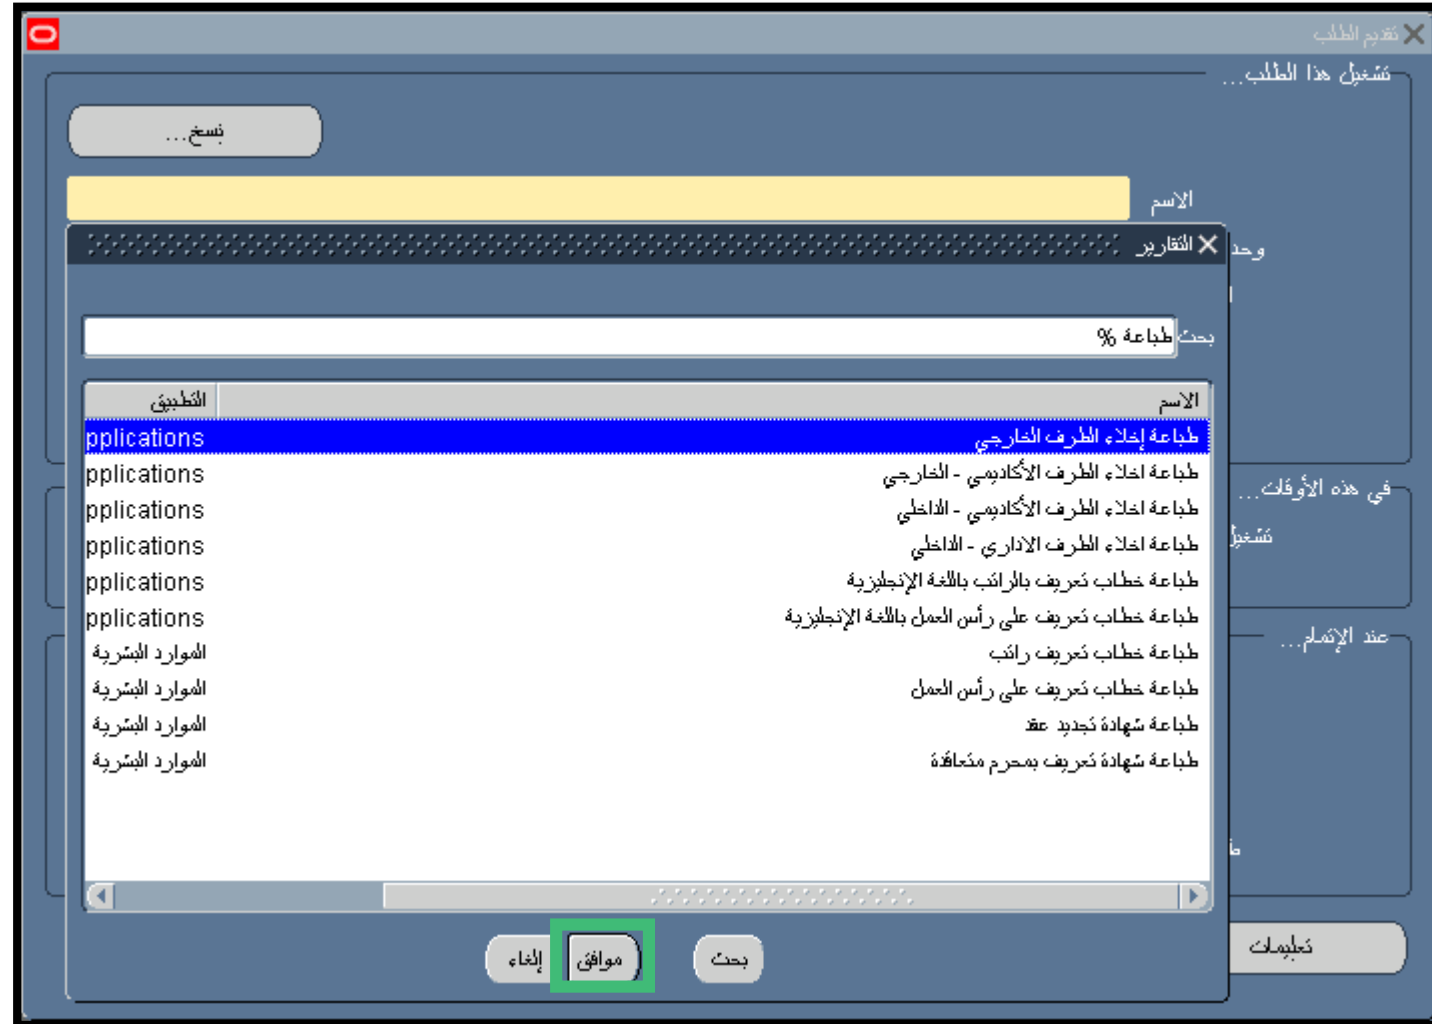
تقديم الطلب

تشغيل هذا الطلب...

نسخ...

الاسم

وحد

التقارير

بحث طباعة %

| التطبيق | الاسم |
|---|---|
| pplications | طباعة إخلاء الطرف الخارجي |
| pplications | طباعة اخلاء الطرف الأكاديمي - الخارجي |
| pplications | طباعة اخلاء الطرف الأكاديمي - الداخلي |
| pplications | طباعة اخلاء الطرف الاداري - الداخلي |
| pplications | طباعة خطاب تعريف بالراتب باللغة الإنجليزية |
| pplications | طباعة خطاب تعريف على رأس العمل باللغة الإنجليزية |
| الموارد البشرية | طباعة خطاب تعريف راتب |
| الموارد البشرية | طباعة خطاب تعريف على رأس العمل |
| الموارد البشرية | طباعة شهادة تجديد عقد |
| الموارد البشرية | طباعة شهادة تعريف بمحرم مخافة |

في هذه الأوقات...

تشغيل

عند الإتمام...

إلغاء

موافق

بحث

تعليمات